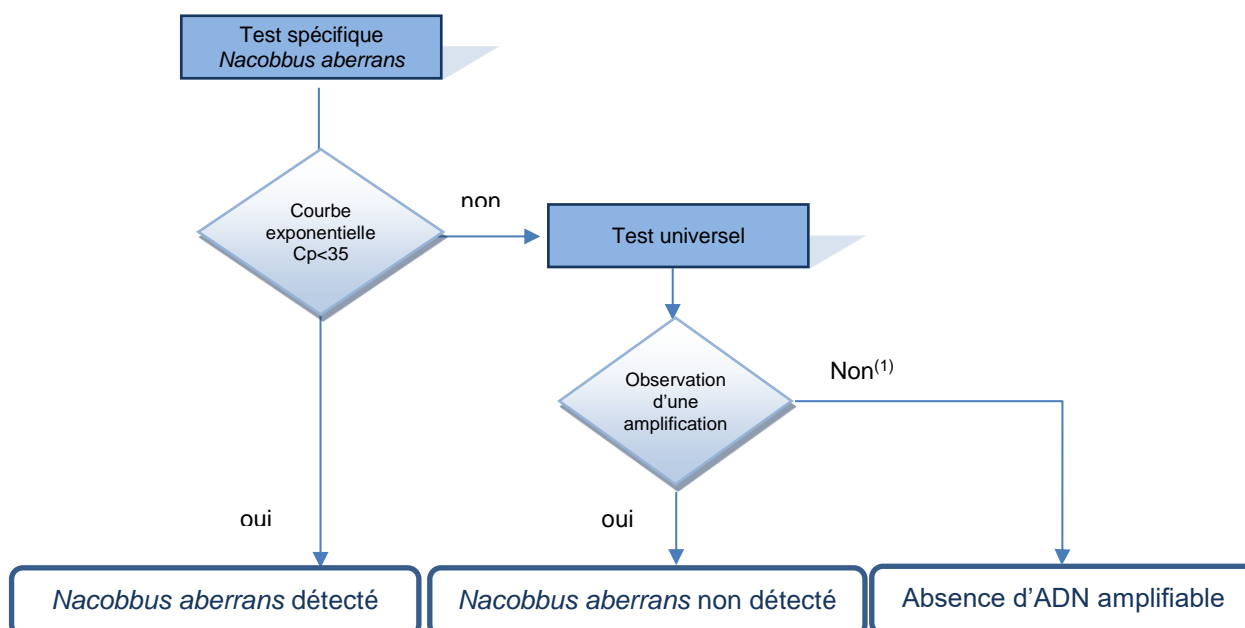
Test spécifique
*Nacobbus aberrans*

Courbe exponentielle Cp<35

non

Test universel

Observation d'une amplification

Non$^{(1)}$

oui

oui

*Nacobbus aberrans* détecté

*Nacobbus aberrans* non détecté

Absence d'ADN amplifiable